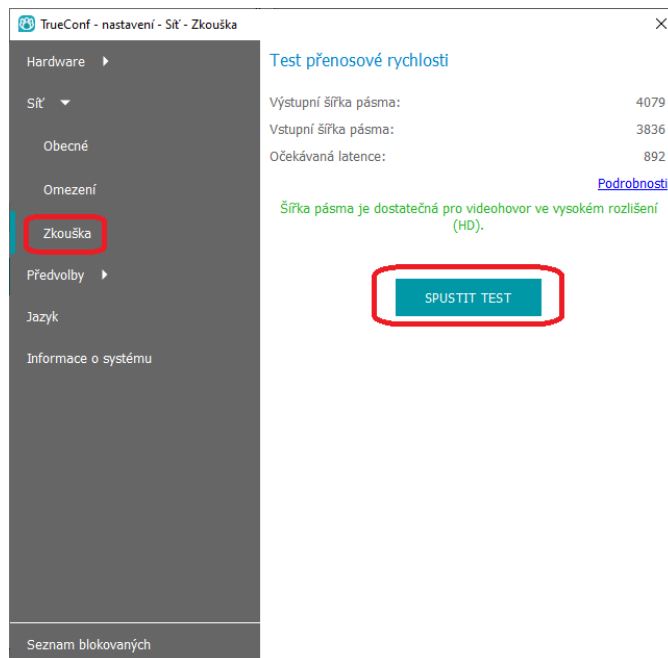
TrueConf - nastavení - Síť - Zkouška

Hardware

Síť

Obecné

Omezení

Zkouška

Předvolby

Jazyk

Informace o systému

Seznam blokovaných

Test přenosové rychlosti

Výstupní šířka pásma: 4079

Vstupní šířka pásma: 3836

Očekávaná latence: 892

Podrobnosti

Šířka pásma je dostatečná pro videohovor ve vysokém rozlišení (HD).

SPUSTIT TEST